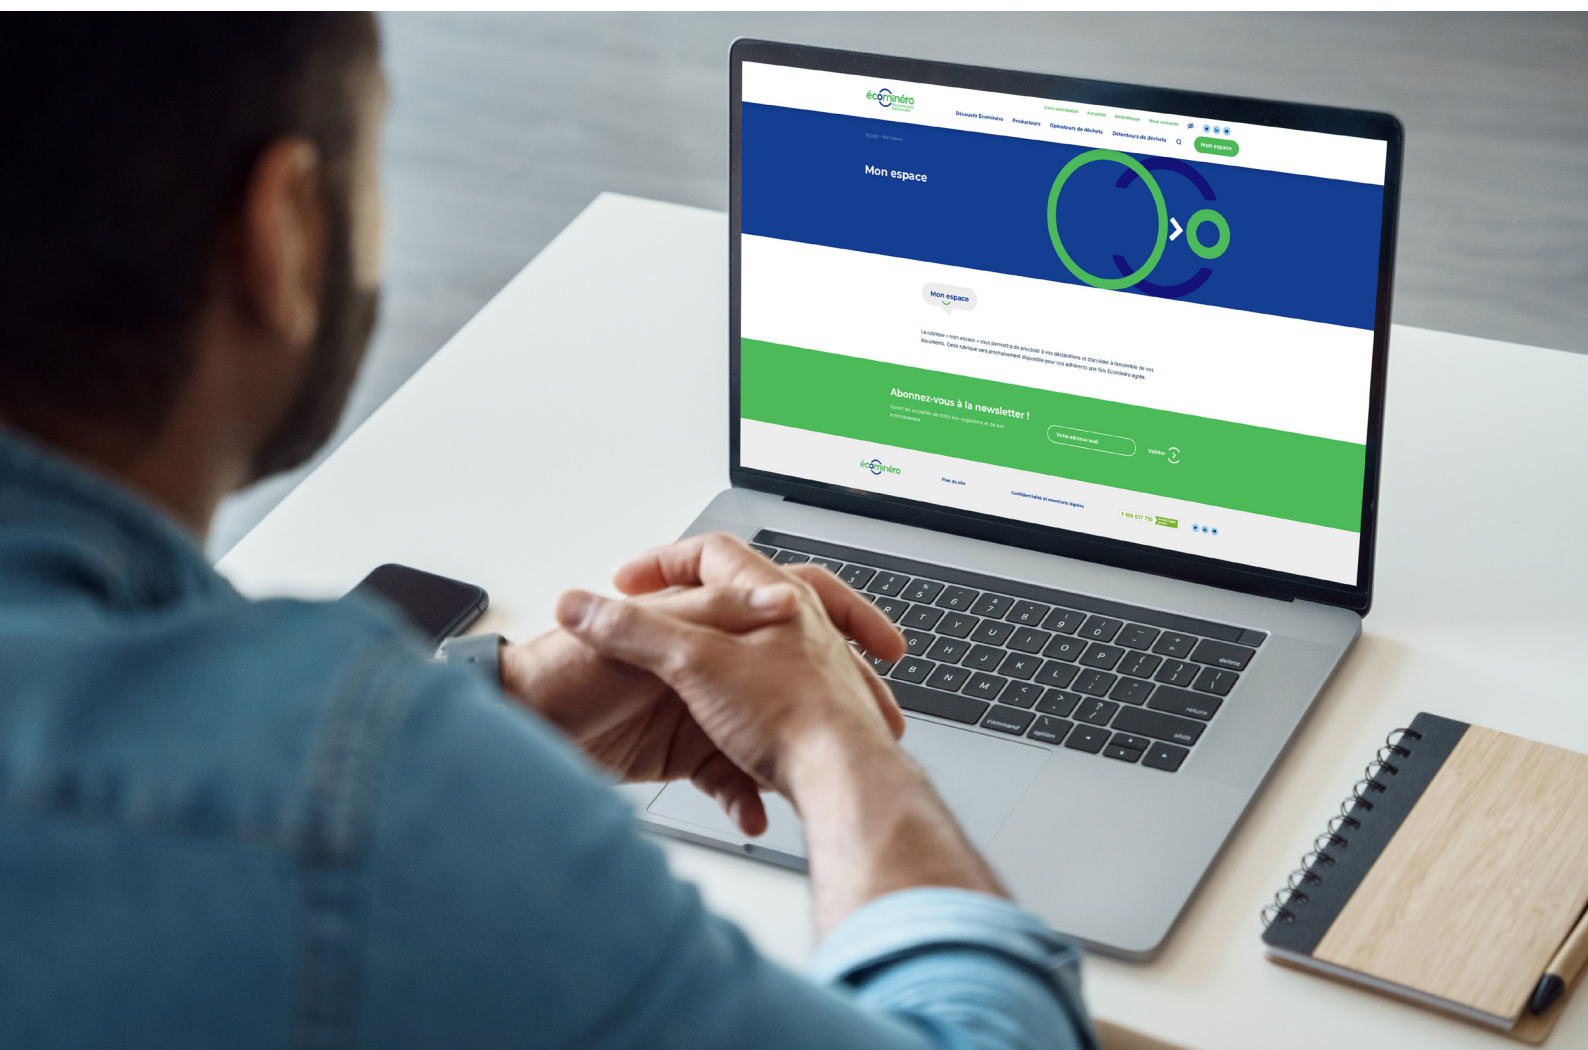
écominéro

Éco-contribution Actualités Médiathèque Nous contacter

Découvrir Écominéro Producteurs Opérateurs de déchets Détenteurs de déchets

Mon espace

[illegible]

Mon espace

Mon espace

La rubrique « mon espace » vous permettra de procéder à vos déclarations et d'accéder à l'ensemble de vos documents. Cette rubrique sera prochainement disponible pour nos adhérents une fois Écominéro agréé.

Abonnez-vous à la newsletter !

Suivez les actualités de notre éco-organisme et de son environnement

Votre adresse mail

Valider

écominéro

Plan du site

Confidentialité et mentions légales

0 806 037 730

Q W E R T Y U I O P
A S D F G H J K L
Z X C V B N M
command option delete return shift